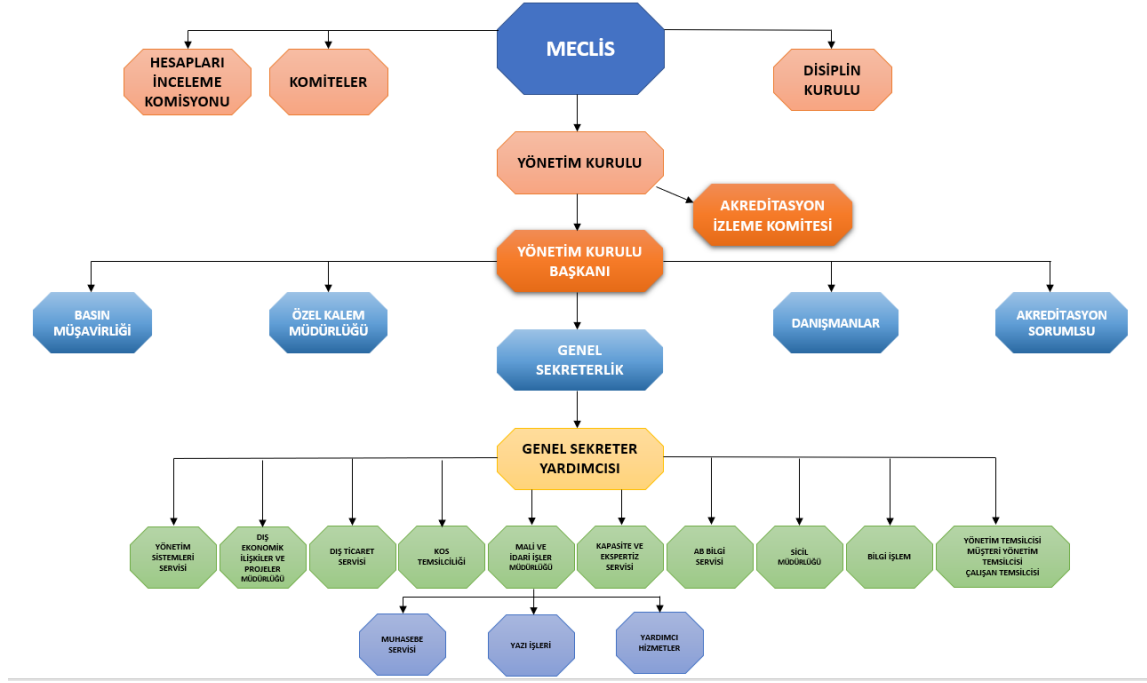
MECLİS

HESAPLARI İNCELEME KOMİSYONU

KOMİTELER

DİSİPLİN KURULU

YÖNETİM KURULU

AKREDİTASYON İZLEME KOMİTESİ

YÖNETİM KURULU BAŞKANI

BASIN MÜŞAVİRLİĞİ

ÖZEL KALEM MÜDÜRLÜĞÜ

DANIŞMANLAR

AKREDİTASYON SORUMLSU

GENEL SEKRETERLİK

GENEL SEKRETER YARDIMCISI

YÖNETİM SİSTEMLERİ SERVİSİ

DIŞ EKONOMİK İLİŞKİLER VE PROJELER MÜDÜRLÜĞÜ

DIŞ TİCARET SERVİSİ

KOS TEMSİLCİLİĞİ

MALİ VE İDARİ İŞLER MÜDÜRLÜĞÜ

KAPASİTE VE EKSPERTİZ SERVİSİ

AB BİLGİ SERVİSİ

SİCİL MÜDÜRLÜĞÜ

BİLGİ İŞLEM

YÖNETİM TEMSİLCİSİ MÜŞTERİ YÖNETİM TEMSİLCİSİ ÇALIŞAN TEMSİLCİSİ

MUHASEBE SERVİSİ

YAZI İŞLERİ

YARDIMCI HİZMETLER